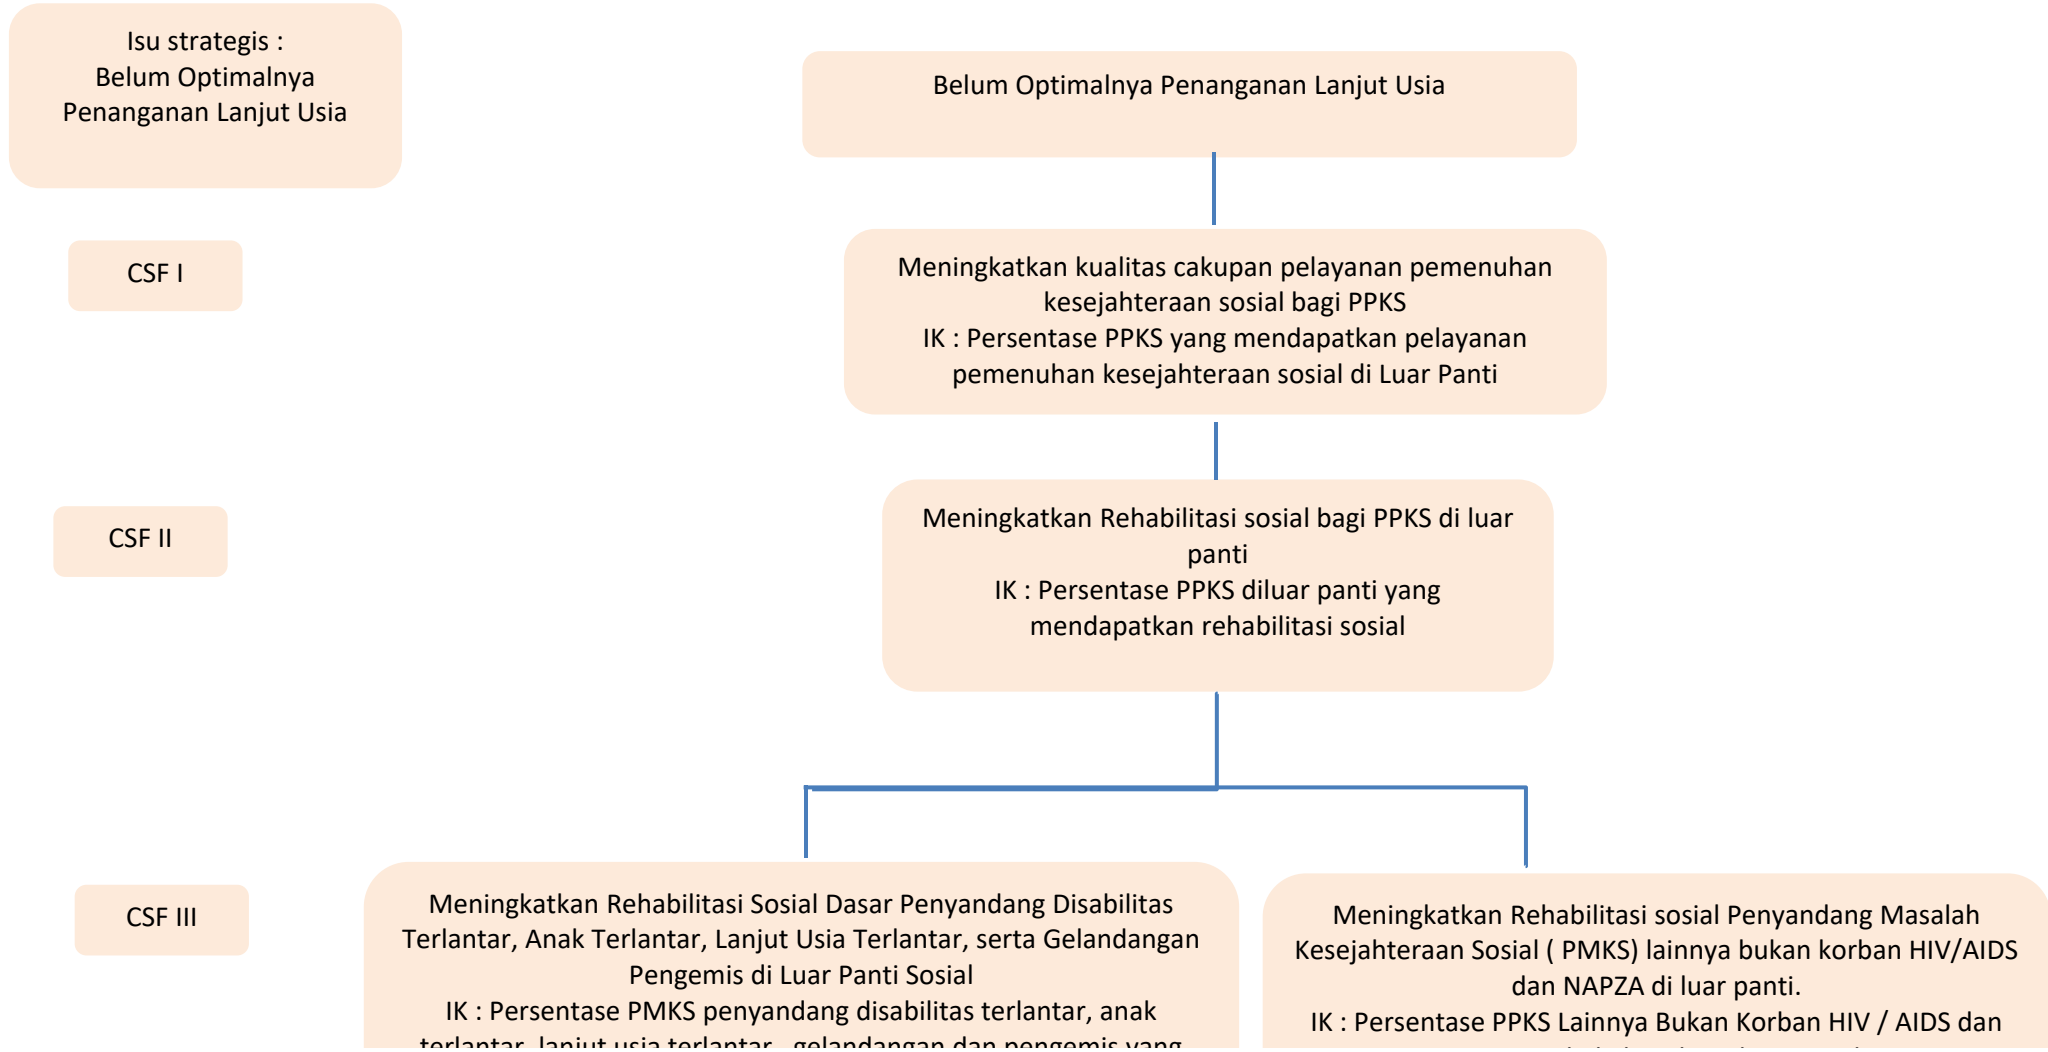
Isu strategis :
Belum Optimalnya Penanganan Lanjut Usia

Belum Optimalnya Penanganan Lanjut Usia

CSF I

Meningkatkan kualitas cakupan pelayanan pemenuhan kesejahteraan sosial bagi PPKS
IK : Persentase PPKS yang mendapatkan pelayanan pemenuhan kesejahteraan sosial di Luar Panti

CSF II

Meningkatkan Rehabilitasi sosial bagi PPKS di luar panti
IK : Persentase PPKS diluar panti yang mendapatkan rehabilitasi sosial

CSF III

Meningkatkan Rehabilitasi Sosial Dasar Penyandang Disabilitas Terlantar, Anak Terlantar, Lanjut Usia Terlantar, serta Gelandangan Pengemis di Luar Panti Sosial
IK : Persentase PMKS penyandang disabilitas terlantar, anak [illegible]

Meningkatkan Rehabilitasi sosial Penyandang Masalah Kesejahteraan Sosial ( PMKS) lainnya bukan korban HIV/AIDS dan NAPZA di luar panti.
IK : Persentase PPKS Lainnya Bukan Korban HIV / AIDS dan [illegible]